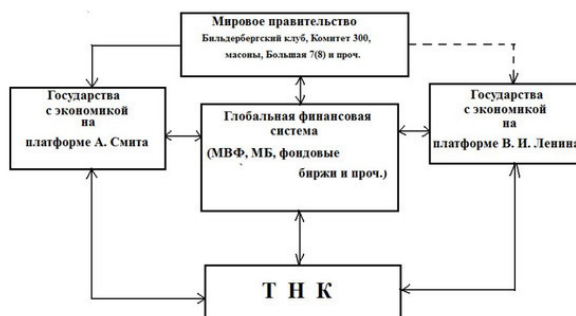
Мировое правительство
Бильдербергский клуб, Комитет 300, масоны, Большая 7(8) и проч.

Государства с экономикой на платформе А. Смита

Глобальная финансовая система
(МВФ, МБ, фондовые биржи и проч.)

Государства с экономикой на платформе В. И. Ленина

Т Н К